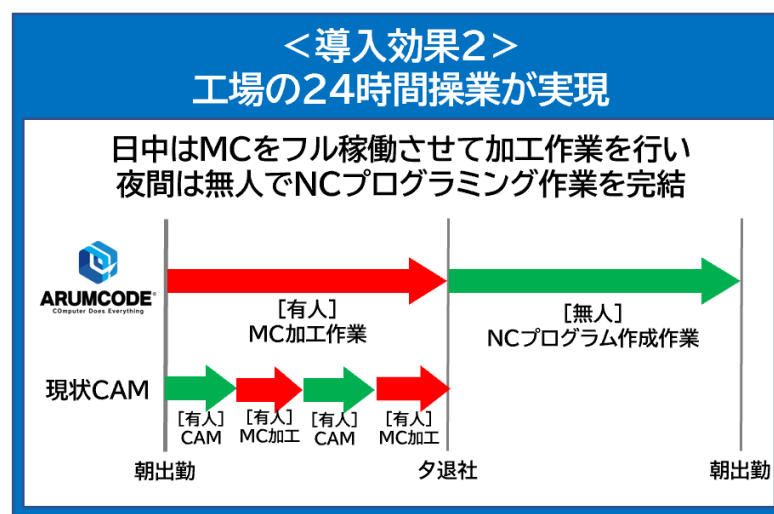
＜導入効果2＞
工場の24時間操業が実現

日中はMCをフル稼働させて加工作業を行い
夜間は無人でNCプログラミング作業を完結

ARUMCODE
COmputer Does Everything

［有人］
MC加工作業

［無人］
NCプログラム作成作業

現状CAM

［有人］
CAM

［有人］
MC加工

［有人］
CAM

［有人］
MC加工

朝出勤

夕退社

朝出勤